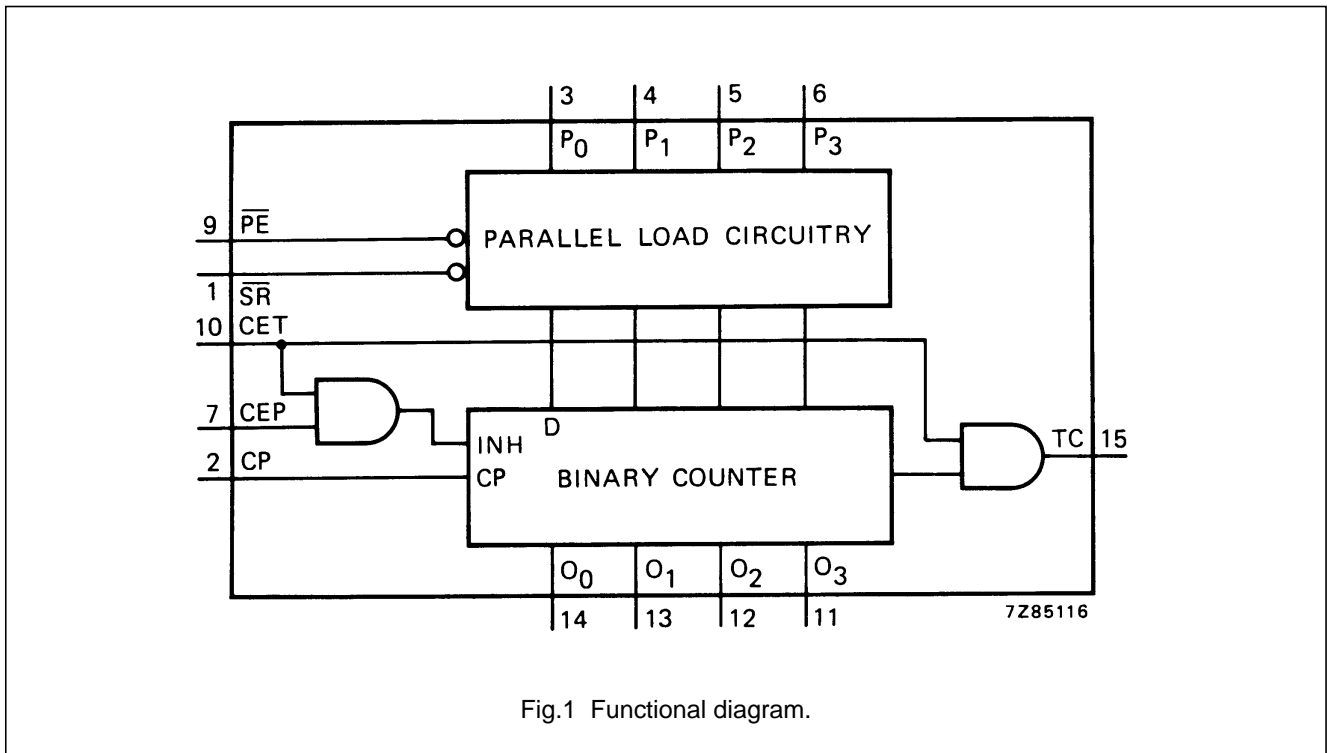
3
4
5
6
$P_0$
$P_1$
$P_2$
$P_3$

9 $\overline{PE}$
PARALLEL LOAD CIRCUITRY
1 $\overline{SR}$
10 CET

7 CEP
D
INH
TC 15
2 CP
CP
BINARY COUNTER

$O_0$
$O_1$
$O_2$
$O_3$
14
13
12
11
7Z85116

Fig.1 Functional diagram.